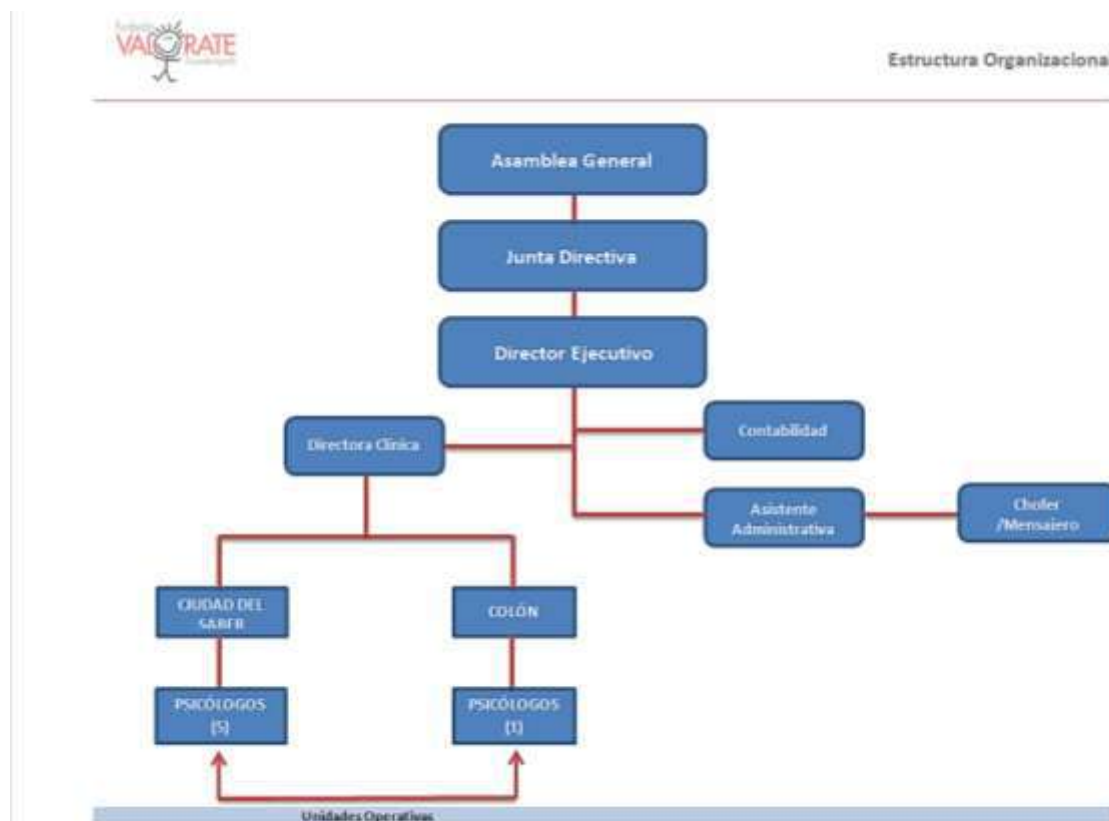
Fundación VALORATE

Estructura Organizaciona

Asamblea General

Junta Directiva

Director Ejecutivo

Directora Clínica

Contabilidad

Asistente Administrativa

Chofer /Mensajero

CIUDAD DEL SABER

COLÓN

PSICÓLOGOS (5)

PSICÓLOGOS (1)

Unidades Operativas